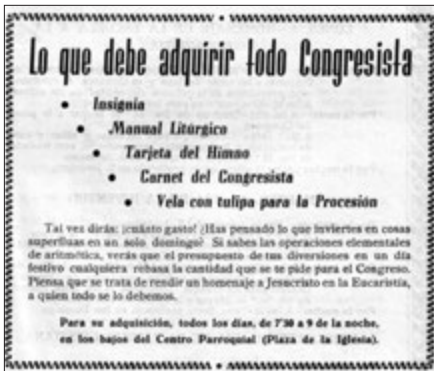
Lo que debe adquirir todo Congresista

• Insignia
• Manual Litúrgico
• Tarjeta del Himno
• Carnet del Congresista
• Vela con tulipa para la Procesión

Tal vez dirás: ¡cuánto gasto! ¿Has pensado lo que inviertes en cosas superfluas en un solo domingo? Si sabes las operaciones elementales de aritmética, verás que el presupuesto de tus diversiones en un día festivo cualquiera rebasa la cantidad que se te pide para el Congreso. Piensa que se trata de rendir un homenaje a Jesucristo en la Eucaristía, a quien todo se lo debemos.

Para su adquisición, todos los días, de 7'30 a 9 de la noche, en los bajos del Centro Parroquial (Plaza de la Iglesia).